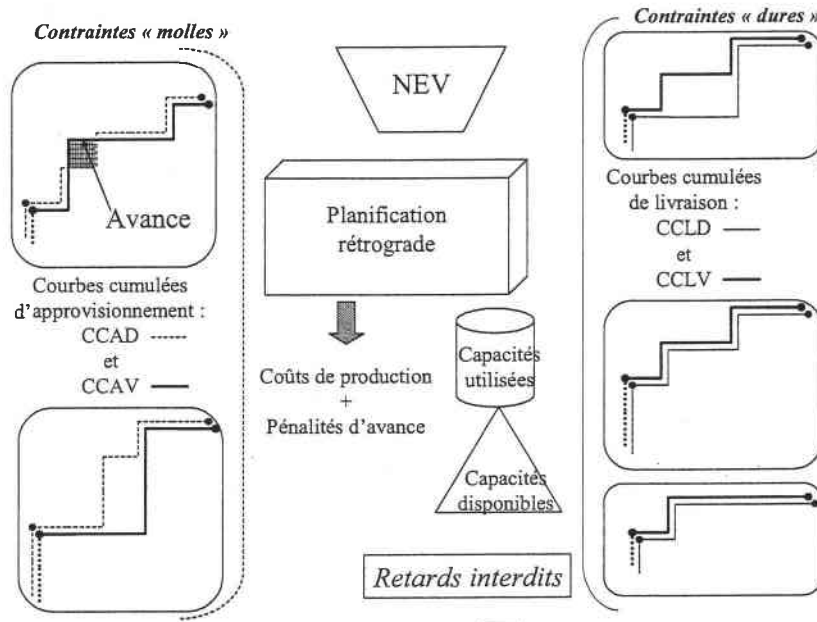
Contraintes « molles »

Avance

Courbes cumulées d'approvisionnement :
CCAD ------
et
CCAV ——

NEV

Planification rétrograde

Coûts de production
+
Pénalités d'avance

Capacités utilisées

Capacités disponibles

Retards interdits

Contraintes « dures »

Courbes cumulées de livraison :
CCLD ——
et
CCLV ——